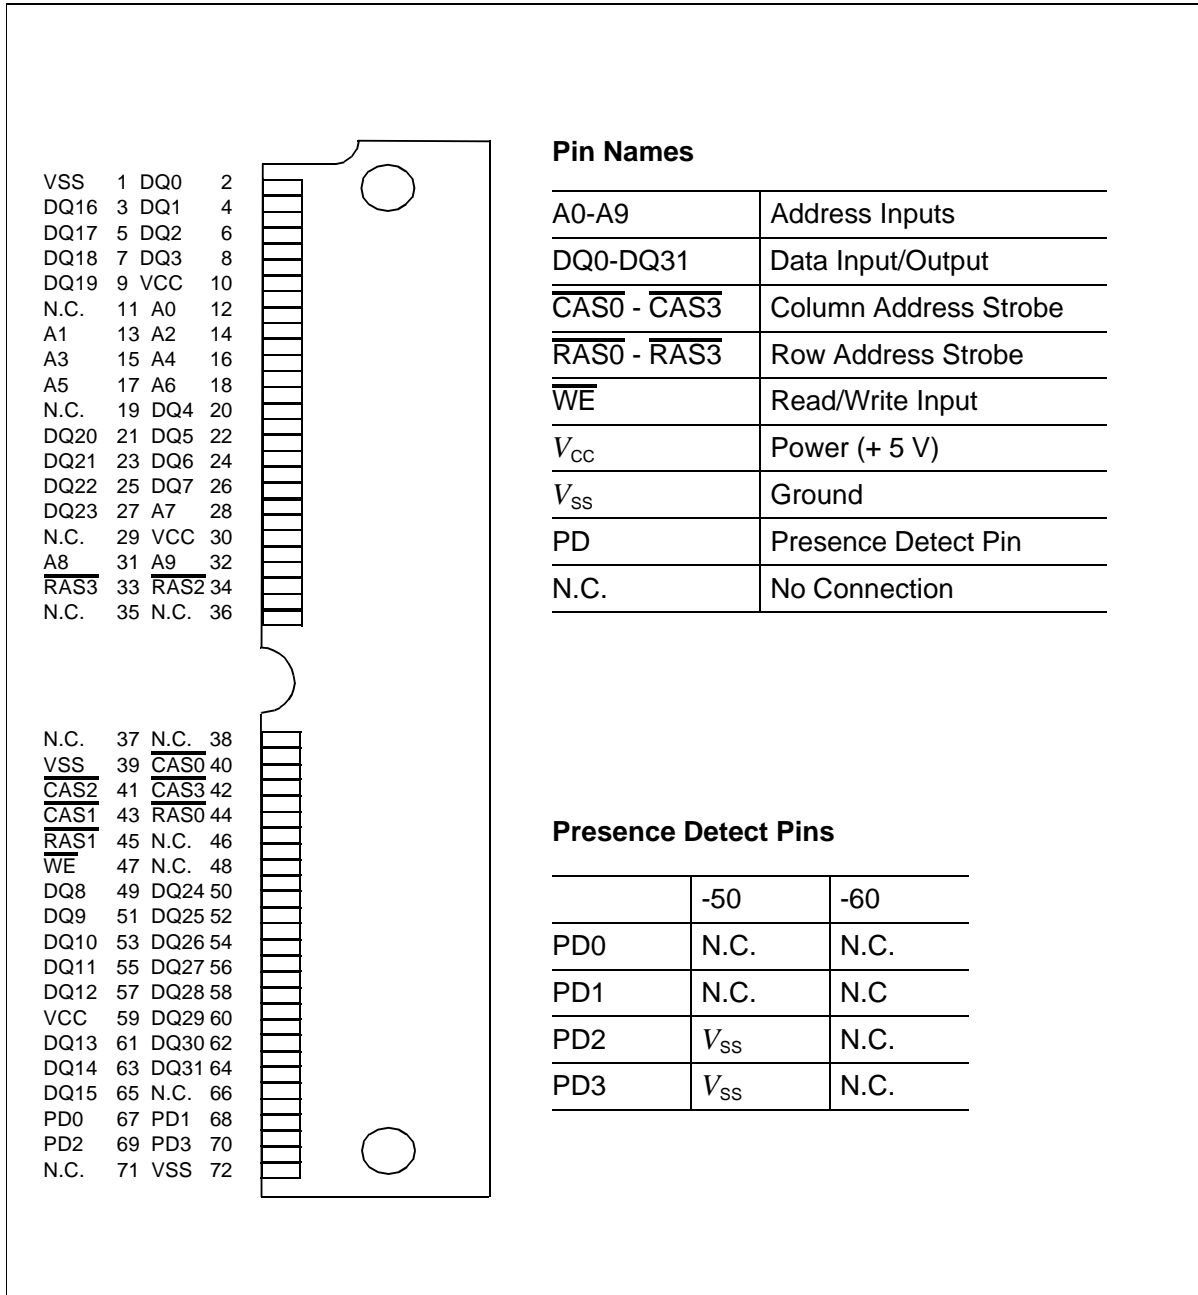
VSS 1 DQ0 2
DQ16 3 DQ1 4
DQ17 5 DQ2 6
DQ18 7 DQ3 8
DQ19 9 VCC 10
N.C. 11 A0 12
A1 13 A2 14
A3 15 A4 16
A5 17 A6 18
N.C. 19 DQ4 20
DQ20 21 DQ5 22
DQ21 23 DQ6 24
DQ22 25 DQ7 26
DQ23 27 A7 28
N.C. 29 VCC 30
A8 31 A9 32
$\overline{RAS3}$ 33 $\overline{RAS2}$ 34
N.C. 35 N.C. 36

N.C. 37 N.C. 38
VSS 39 $\overline{CAS0}$ 40
$\overline{CAS2}$ 41 $\overline{CAS3}$ 42
$\overline{CAS1}$ 43 $\overline{RAS0}$ 44
$\overline{RAS1}$ 45 N.C. 46
$\overline{WE}$ 47 N.C. 48
DQ8 49 DQ24 50
DQ9 51 DQ25 52
DQ10 53 DQ26 54
DQ11 55 DQ27 56
DQ12 57 DQ28 58
VCC 59 DQ29 60
DQ13 61 DQ30 62
DQ14 63 DQ31 64
DQ15 65 N.C. 66
PD0 67 PD1 68
PD2 69 PD3 70
N.C. 71 VSS 72

**Pin Names**

| A0-A9 | Address Inputs |
|---|---|
| DQ0-DQ31 | Data Input/Output |
| $\overline{CAS0}$ - $\overline{CAS3}$ | Column Address Strobe |
| $\overline{RAS0}$ - $\overline{RAS3}$ | Row Address Strobe |
| $\overline{WE}$ | Read/Write Input |
| $V_{CC}$ | Power (+ 5 V) |
| $V_{SS}$ | Ground |
| PD | Presence Detect Pin |
| N.C. | No Connection |

**Presence Detect Pins**

| | -50 | -60 |
|---|---|---|
| PD0 | N.C. | N.C. |
| PD1 | N.C. | N.C |
| PD2 | $V_{SS}$ | N.C. |
| PD3 | $V_{SS}$ | N.C. |